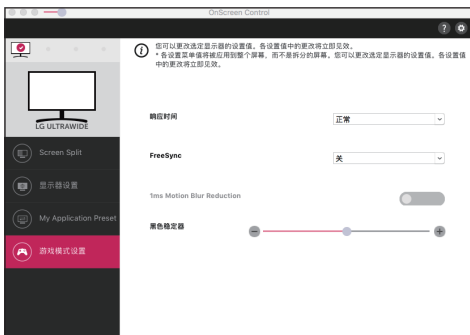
OnScreen Control

?

您可以更改选定显示器的设置值。各设置值中的更改将立即见效。
* 各设置菜单值将被应用到整个屏幕，而不是拆分的屏幕。您可以更改选定显示器的设置值。各设置值中的更改将立即见效。

LG ULTRAWIDE

Screen Split

显示器设置

My Application Preset

游戏模式设置

响应时间 正常

FreeSync 关

1ms Motion Blur Reduction

黑色稳定器